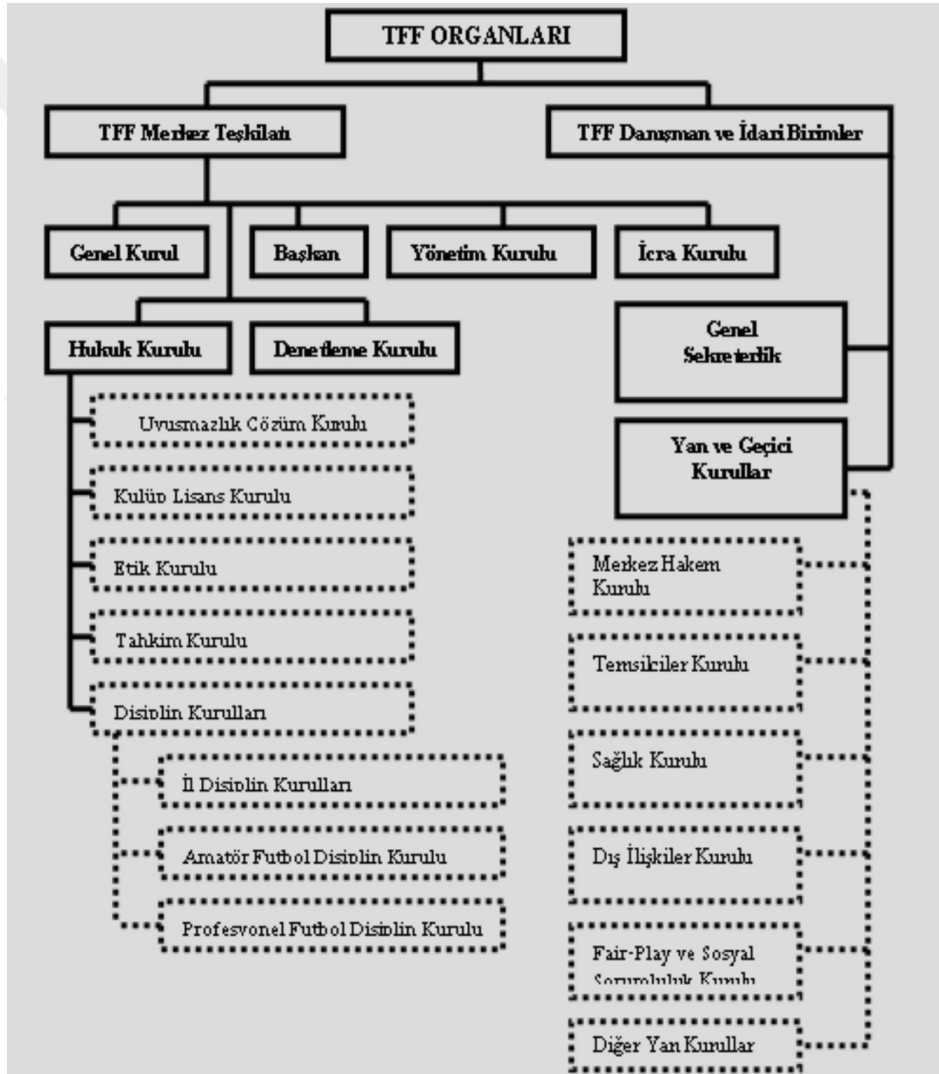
TFF ORGANLARI

TFF Merkez Teşkilatı

TFF Danışman ve İdari Birimler

Genel Kurul

Başkan

Yönetim Kurulu

İcra Kurulu

Hukuk Kurulu

Denetleme Kurulu

Genel Sekreterlik

Uyuşmazlık Çözüm Kurulu

Kulüp Lisans Kurulu

Etik Kurulu

Tahkim Kurulu

Disiplin Kurulları

İl Disiplin Kurulları

Amatör Futbol Disiplin Kurulu

Profesyonel Futbol Disiplin Kurulu

Yan ve Geçici Kurullar

Merkez Hakem Kurulu

Temsilciler Kurulu

Sağlık Kurulu

Dış İlişkiler Kurulu

Fair-Play ve Sosyal Sorumluluk Kurulu

Diğer Yan Kurullar